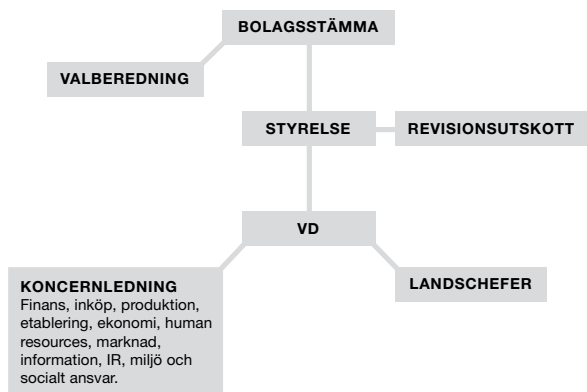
BOLAGSSTÄMMA

VALBEREDNING

STYRELSE

REVISIONSUTSKOTT

VD

KONCERNLEDNING
Finans, inköp, produktion, etablering, ekonomi, human resources, marknad, information, IR, miljö och socialt ansvar.

LANDSCHEFER